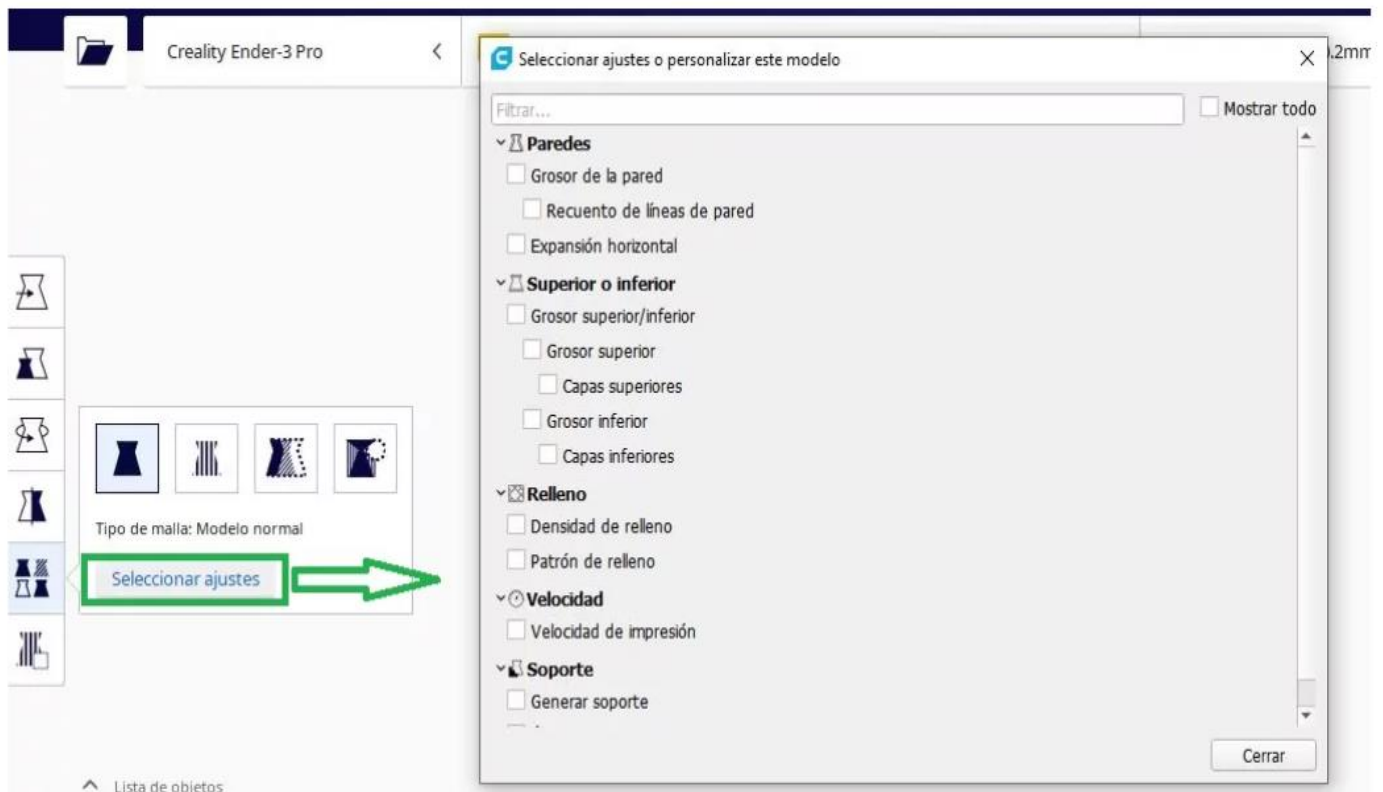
Creality Ender-3 Pro

Seleccionar ajustes o personalizar este modelo

.2mm

Filtrar...

Mostrar todo

Paredes

Grosor de la pared

Recuento de líneas de pared

Expansión horizontal

Superior o inferior

Grosor superior/inferior

Grosor superior

Capas superiores

Grosor inferior

Capas inferiores

Relleno

Densidad de relleno

Patrón de relleno

Velocidad

Velocidad de impresión

Soporte

Generar soporte

Cerrar

Tipo de malla: Modelo normal

Seleccionar ajustes

Lista de objetos